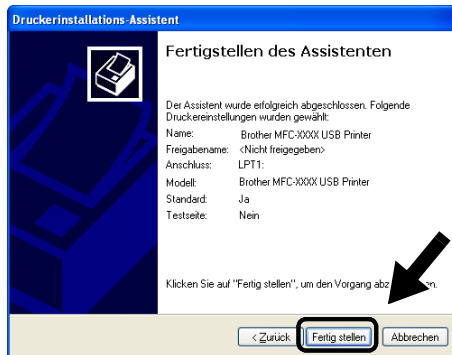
Druckerinstallations-Assistent

Fertigstellen des Assistenten

Der Assistent wurde erfolgreich abgeschlossen. Folgende Druckereinstellungen wurden gewählt:

| | |
|---|---|
| Name: | Brother MFC-XXXX USB Printer |
| Freigabename: | <Nicht freigegeben> |
| Anschluss: | LPT1: |
| Modell: | Brother MFC-XXXX USB Printer |
| Standard: | Ja |
| Testseite: | Nein |

Klicken Sie auf "Fertig stellen", um den Vorgang abz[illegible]en.

< Zurück | Fertig stellen | Abbrechen